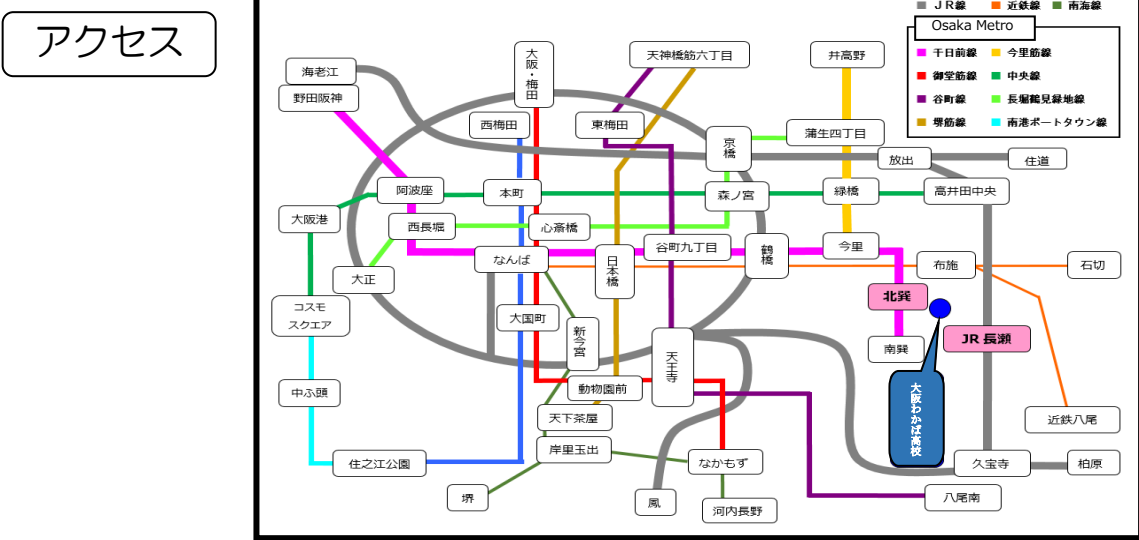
アクセス

ＪＲ線　近鉄線　南海線

Osaka Metro

千日前線　今里筋線
御堂筋線　中央線
谷町線　長堀鶴見緑地線
堺筋線　南港ポートタウン線

海老江
野田阪神
大阪・梅田
天神橋筋六丁目
井高野
西梅田
東梅田
京橋
蒲生四丁目
放出
住道
阿波座
本町
森ノ宮
緑橋
高井田中央
大阪港
西長堀
心斎橋
谷町九丁目
鶴橋
今里
大正
なんば
日本橋
布施
石切
北巽
コスモスクエア
大国町
新今宮
天王寺
JR 長瀬
南巽
中ふ頭
動物園前
大阪わかば高校
天下茶屋
近鉄八尾
岸里玉出
住之江公園
なかもず
久宝寺
柏原
堺
鳳
河内長野
八尾南